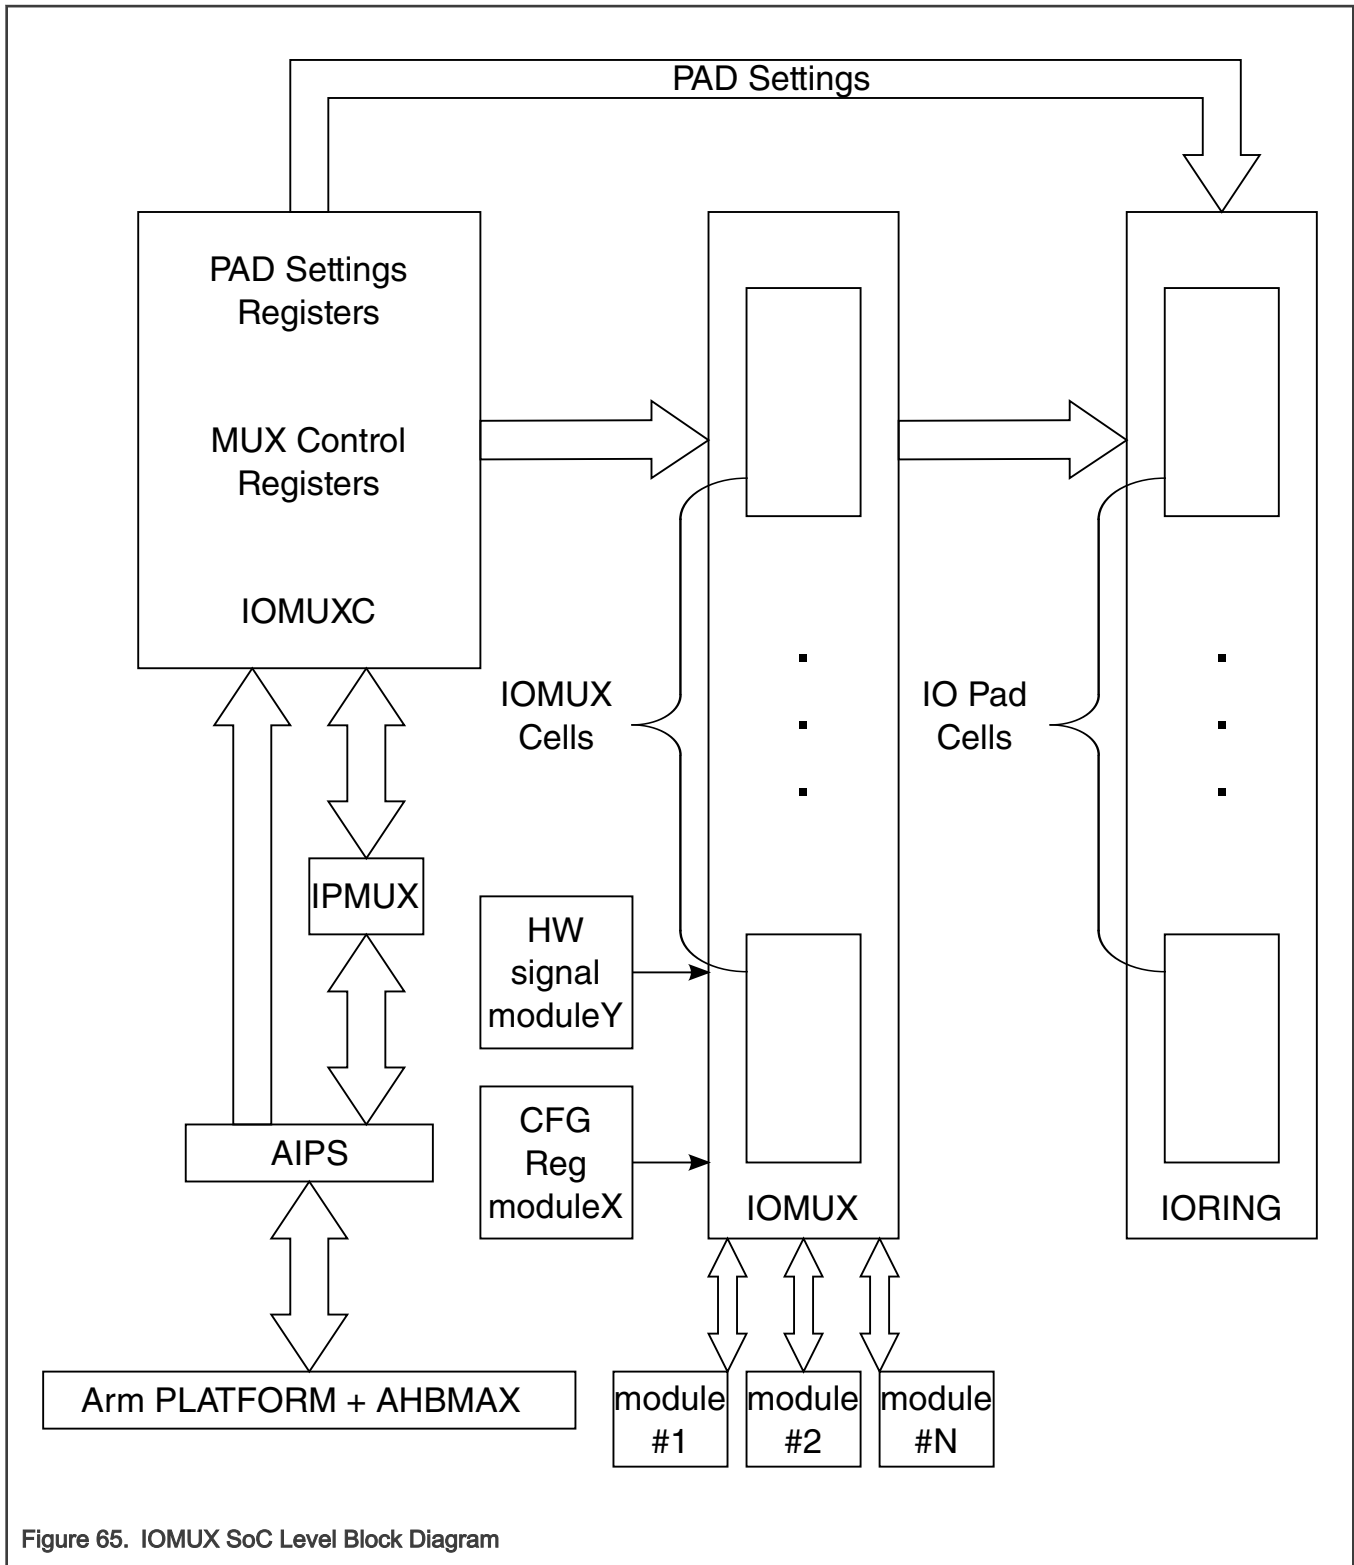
PAD Settings

PAD Settings Registers

MUX Control Registers

IOMUXC

IOMUX Cells

IO Pad Cells

IPMUX

HW signal moduleY

CFG Reg moduleX

AIPS

IOMUX

IORING

Arm PLATFORM + AHBMAX

module #1

module #2

module #N

Figure 65. IOMUX SoC Level Block Diagram